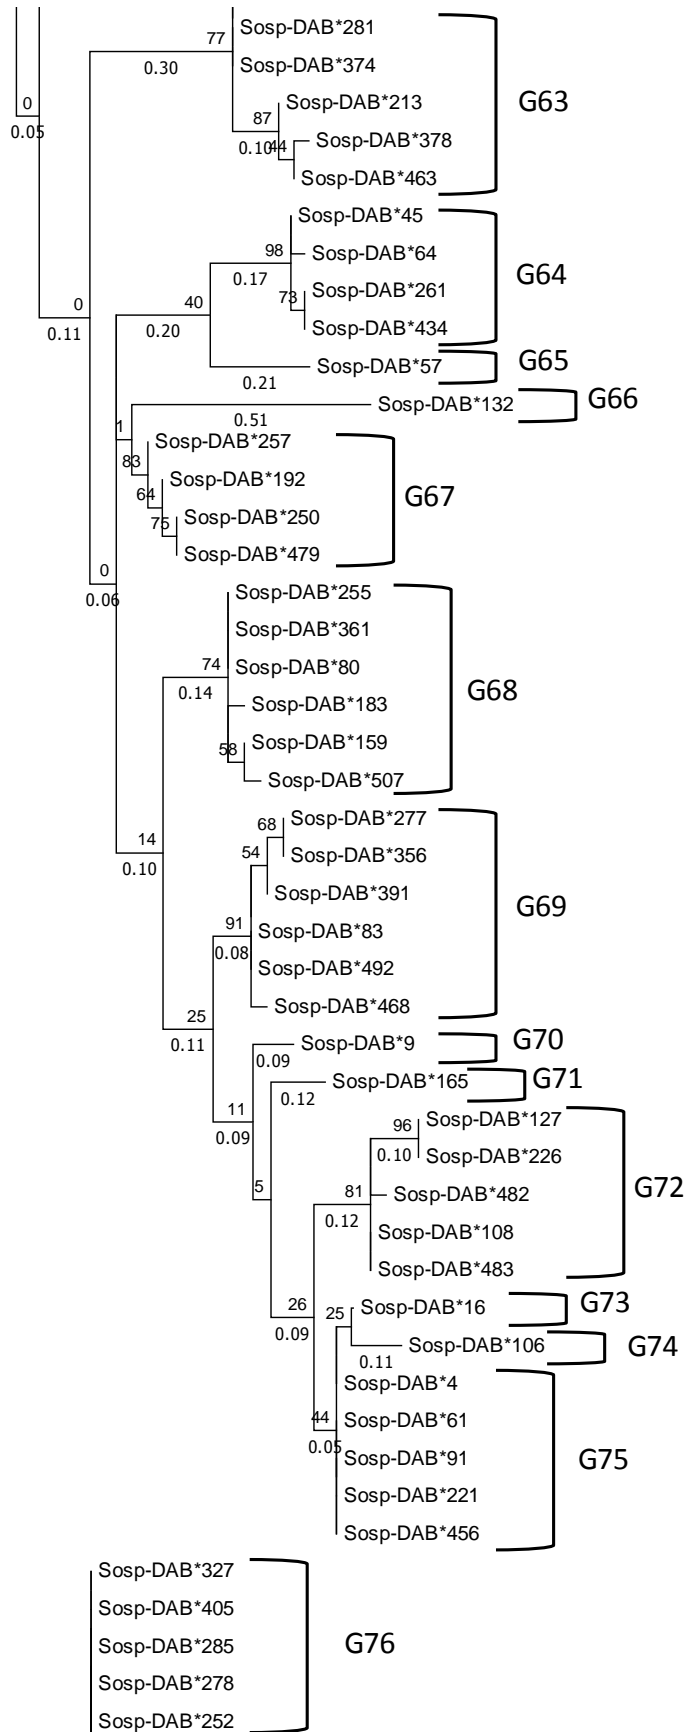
77
0.30
Sosp-DAB*281
Sosp-DAB*374
87
Sosp-DAB*213
0.10
44
Sosp-DAB*378
Sosp-DAB*463
G63
0
0.05
98
Sosp-DAB*45
Sosp-DAB*64
0.17
73
Sosp-DAB*261
Sosp-DAB*434
G64
0
0.11
40
0.20
Sosp-DAB*57
0.21
G65
1
0.51
Sosp-DAB*132
G66
83
Sosp-DAB*257
64
Sosp-DAB*192
75
Sosp-DAB*250
Sosp-DAB*479
G67
0
0.06
Sosp-DAB*255
Sosp-DAB*361
74
0.14
Sosp-DAB*80
Sosp-DAB*183
58
Sosp-DAB*159
Sosp-DAB*507
G68
14
0.10
68
Sosp-DAB*277
54
Sosp-DAB*356
Sosp-DAB*391
91
0.08
Sosp-DAB*83
Sosp-DAB*492
Sosp-DAB*468
G69
25
0.11
Sosp-DAB*9
0.09
G70
Sosp-DAB*165
0.12
G71
11
0.09
5
96
Sosp-DAB*127
0.10
Sosp-DAB*226
81
0.12
Sosp-DAB*482
Sosp-DAB*108
Sosp-DAB*483
G72
26
0.09
25
Sosp-DAB*16
G73
Sosp-DAB*106
0.11
G74
44
0.05
Sosp-DAB*4
Sosp-DAB*61
Sosp-DAB*91
Sosp-DAB*221
Sosp-DAB*456
G75
Sosp-DAB*327
Sosp-DAB*405
Sosp-DAB*285
Sosp-DAB*278
Sosp-DAB*252
G76